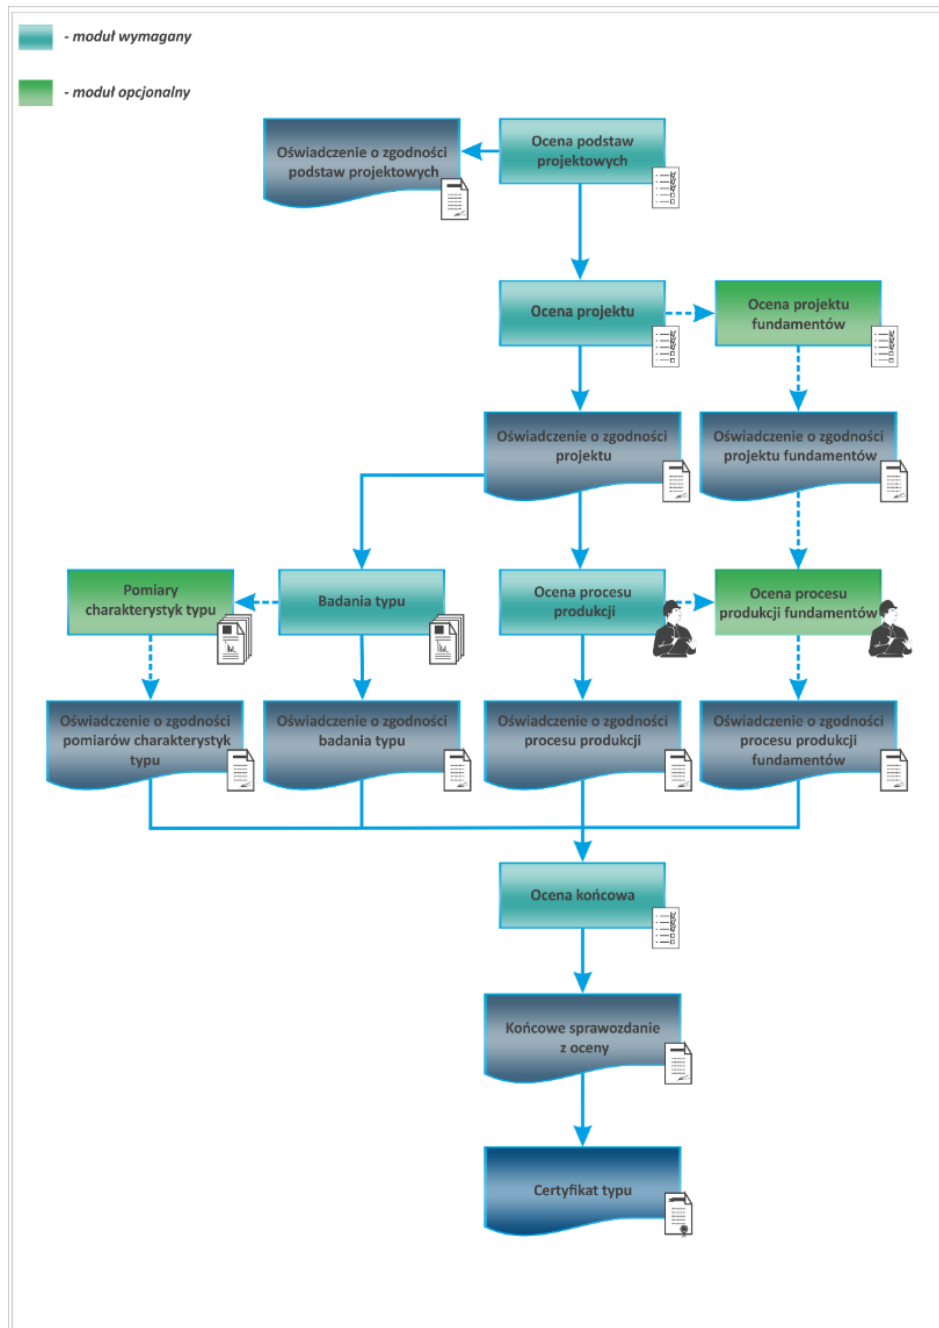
- moduł wymagany

- moduł opcjonalny

Oświadczenie o zgodności podstaw projektowych

Ocena podstaw projektowych

Ocena projektu

Ocena projektu fundamentów

Oświadczenie o zgodności projektu

Oświadczenie o zgodności projektu fundamentów

Pomiary charakterystyk typu

Badania typu

Ocena procesu produkcji

Ocena procesu produkcji fundamentów

Oświadczenie o zgodności pomiarów charakterystyk typu

Oświadczenie o zgodności badania typu

Oświadczenie o zgodności procesu produkcji

Oświadczenie o zgodności procesu produkcji fundamentów

Ocena końcowa

Końcowe sprawozdanie z oceny

Certyfikat typu